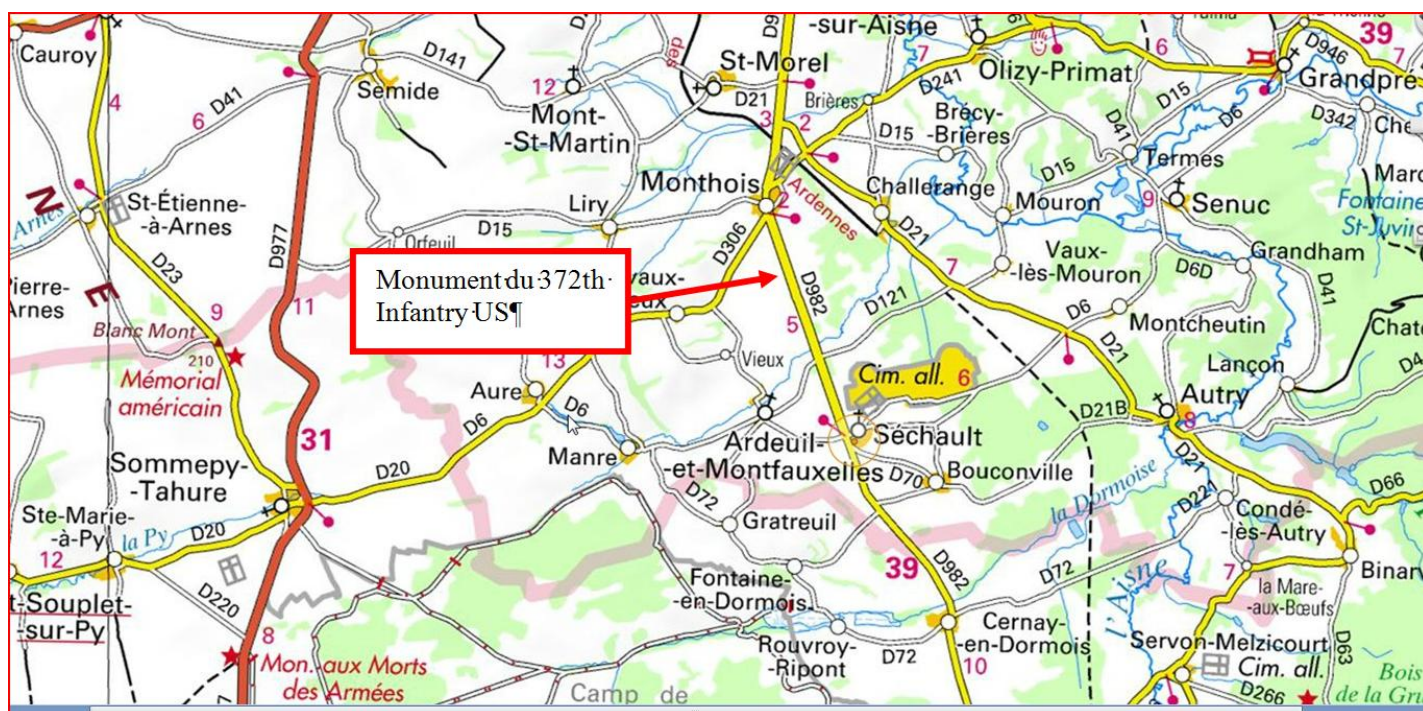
Cauroy
D141
Semide
12
Mont-St-Martin
St-Morel
D21
-sur-Aisne
7
Olizy-Primat
6
39
Grandpré
D946
D241
Brières
Brécy-Brières
D15
D342
Che
4
6
D41
3
2
D15
D41
D6
Termes
N
St-Étienne-à-Arnes
Arnes
Liry
Monthois
Ardennes
Challerange
D15
Mouron
9
Senuc
Marq
Fontaine-St-Juvin
D977
Orfeuil
D15
D306
2
D21
Vaux-lès-Mouron
Grandham
D23
Monument du 372th Infantry US¶
D982
7
D6D
D41
Pierre-Arnes
E
vaux-eux
D121
D6
Montcheutin
Chate
Blanc Mont
9
11
5
210
Mémorial américain
13
Vieux
Cim. all.
6
D21
Lançon
Aure
D6
Autry
31
D6
Ardeuil-et-Montfauxelles
Séchault
D21B
8
Sommepy-Tahure
D20
Manre
D70
Bouconville
la Dormoise
D21
D66
D72
D221
Condé-lès-Autry
Ste-Marie-à-Py
la Py
D20
12
Gratreuil
39
Binar
D220
Fontaine-en-Dormois
D982
D72
l'Aisne
7
la Mare-aux-Bœufs
St-Souplet-sur-Py
8
Mon. aux Morts des Armées
Rouvroy-Ripont
D72
Cernay-en-Dormois
10
Servon-Melzicourt
D63
Cim. all.
Bois de la Gr
D266
Camp de